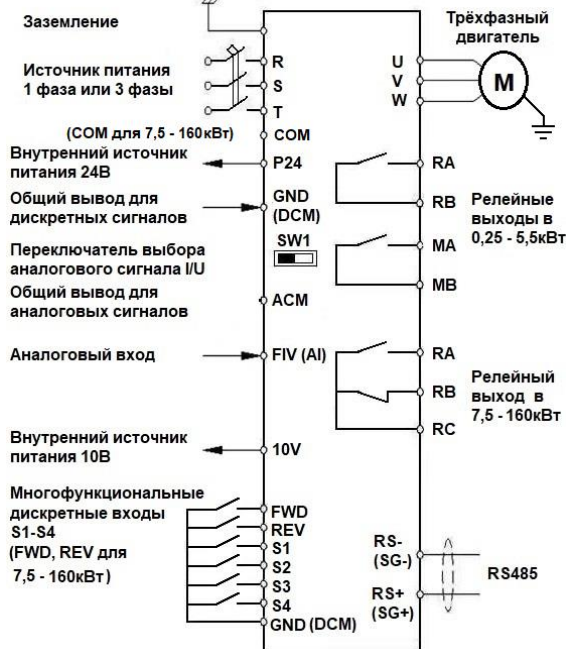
Заземление

Трёхфазный двигатель

Источник питания 1 фаза или 3 фазы

R
S
T

U
V
W

M

(COM для 7,5 - 160кВт)
COM

Внутренний источник питания 24В
P24

RA

Общий вывод для дискретных сигналов
GND (DCM)

RB
Релейные выходы в 0,25 - 5,5кВт

Переключатель выбора аналогового сигнала I/U
SW1

MA

MB

Общий вывод для аналоговых сигналов
ACM

Аналоговый вход
FIV (AI)

RA

Релейный выход в 7,5 - 160кВт
RB

RC

Внутренний источник питания 10В
10V

Многофункциональные дискретные входы S1-S4 (FWD, REV для 7,5 - 160кВт)
FWD
REV
S1
S2
S3
S4
GND (DCM)

RS- (SG-)
RS+ (SG+)
RS485